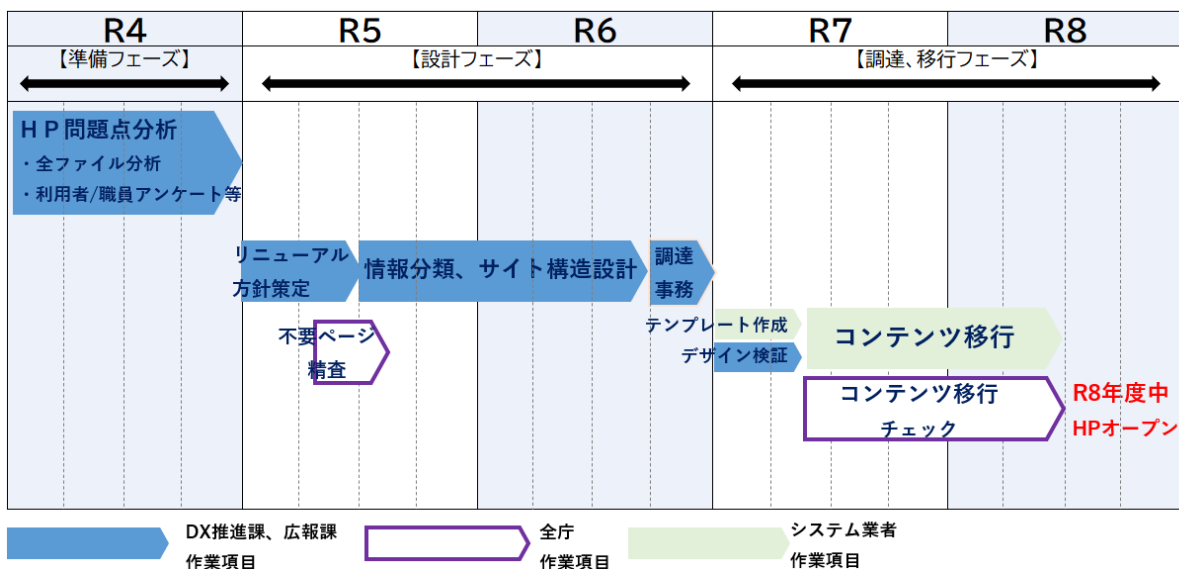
| R4 | R5 | R6 | R7 | R8 |
|---|---|---|---|---|
| 【準備フェーズ】 | 【設計フェーズ】 | | 【調達、移行フェーズ】 | |

ＨＰ問題点分析
・全ファイル分析
・利用者/職員アンケート等

リニューアル方針策定

情報分類、サイト構造設計

調達事務

不要ページ精査

テンプレート作成

デザイン検証

コンテンツ移行

コンテンツ移行チェック

R8年度中
HPオープン

DX推進課、広報課
作業項目

全庁
作業項目

システム業者
作業項目